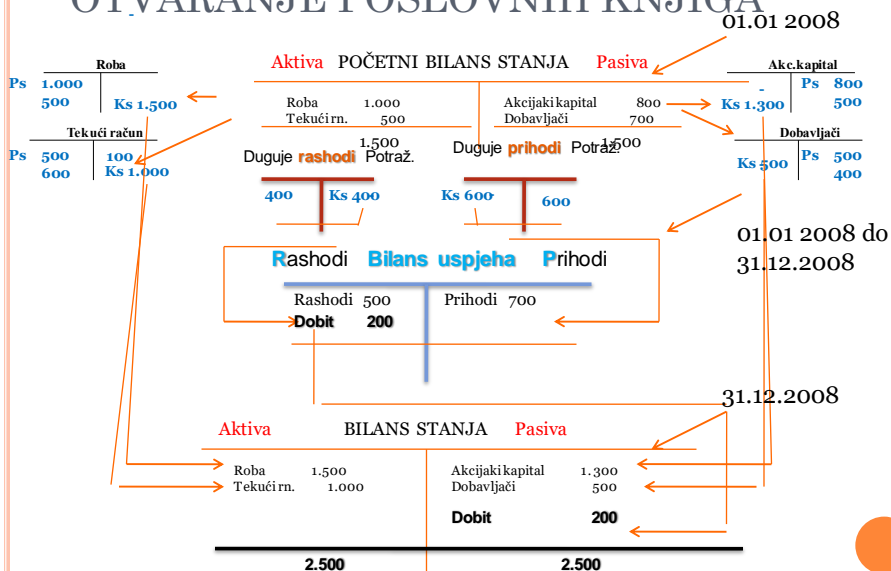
OTVARANJE POSLOVNIH KNJIGA

01.01 2008

Aktiva POČETNI BILANS STANJA Pasiva

| Roba | 1.000 |
|---|---|
| Tekući rn. | 500 |
| | 1.500 |

| Akcijaki kapital | 800 |
|---|---|
| Dobavljači | 700 |
| | 1.500 |

Roba
Ps 1.000
500
Ks 1.500

Tekući račun
Ps 500
600
100
Ks 1.000

Akc.kapital
-
Ks 1.300
Ps 800
500

Dobavljači
Ks 500
Ps 500
400

Duguje rashodi Potraž.
400
Ks 400

Duguje prihodi Potraž.
Ks 600
600

01.01 2008 do 31.12.2008

Rashodi Bilans uspjeha Prihodi

Rashodi 500
Dobit 200
Prihodi 700

31.12.2008

Aktiva BILANS STANJA Pasiva

| Roba | 1.500 |
|---|---|
| Tekući rn. | 1.000 |

| Akcijaki kapital | 1.300 |
|---|---|
| Dobavljači | 500 |
| Dobit | 200 |

2.500 2.500